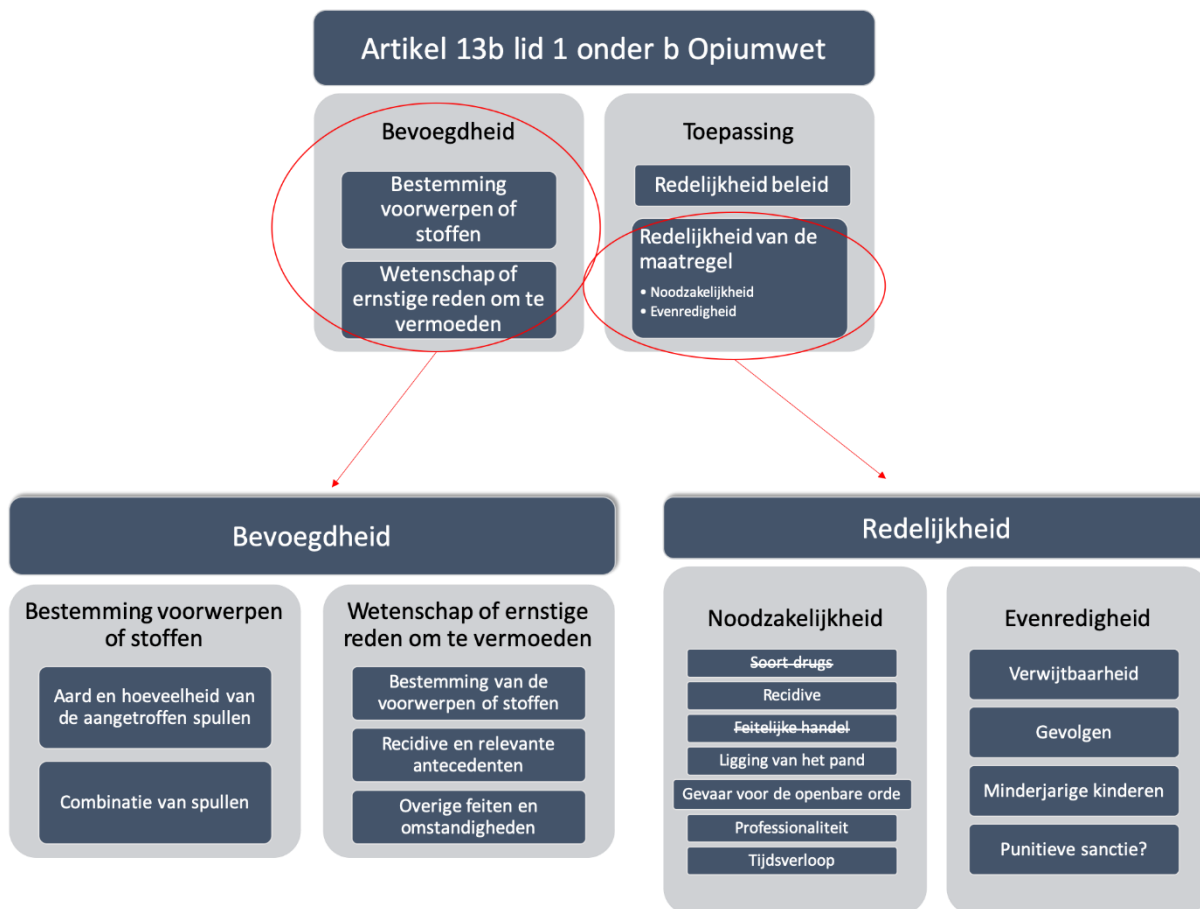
Artikel 13b lid 1 onder b Opiumwet

Bevoegdheid

Bestemming voorwerpen of stoffen

Wetenschap of ernstige reden om te vermoeden

Toepassing

Redelijkheid beleid

Redelijkheid van de maatregel

• Noodzakelijkheid
• Evenredigheid

Bevoegdheid

Bestemming voorwerpen of stoffen

Aard en hoeveelheid van de aangetroffen spullen

Combinatie van spullen

Wetenschap of ernstige reden om te vermoeden

Bestemming van de voorwerpen of stoffen

Recidive en relevante antecedenten

Overige feiten en omstandigheden

Redelijkheid

Noodzakelijkheid

Soort drugs

Recidive

Feitelijke handel

Ligging van het pand

Gevaar voor de openbare orde

Professionaliteit

Tijdsverloop

Evenredigheid

Verwijtbaarheid

Gevolgen

Minderjarige kinderen

Punitieve sanctie?